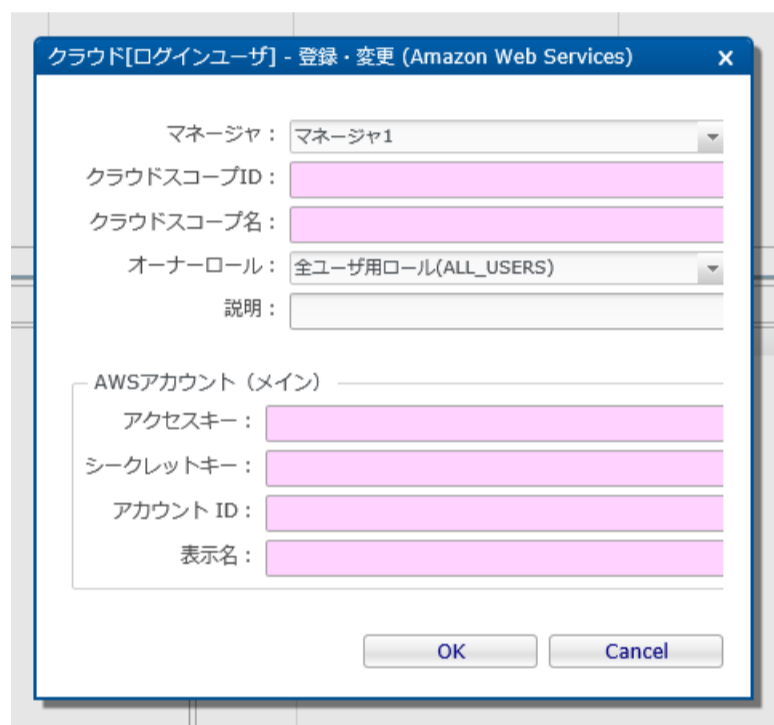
クラウド[ログインユーザ] - 登録・変更 (Amazon Web Services) ×

マネージャ： マネージャ1

クラウドスコープID：

クラウドスコープ名：

オーナーロール： 全ユーザ用ロール(ALL_USERS)

説明：

AWSアカウント（メイン）

アクセスキー：

シークレットキー：

アカウント ID：

表示名：

OK

Cancel